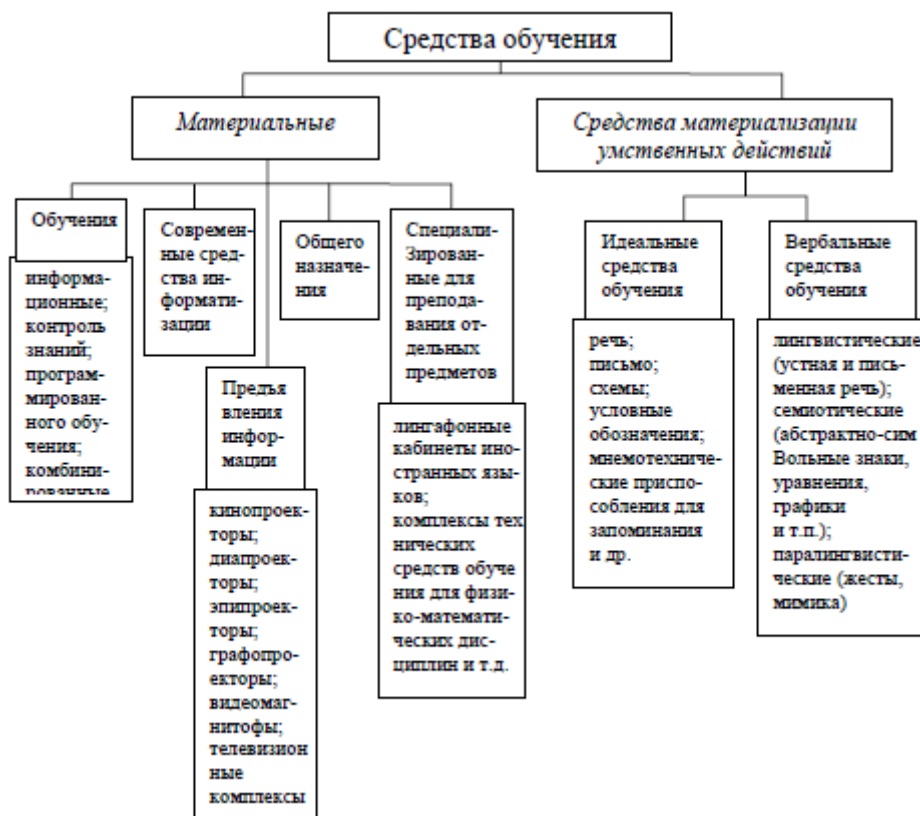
Средства обучения

Материальные

Средства материализации умственных действий

Обучения

информационные; контроль знаний; программированного обучения; комбини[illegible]

Современные средства информатизации

Общего назначения

Специализированные для преподавания отдельных предметов

Предьявления информации

кинопроекторы; диапроекторы; эпипроекторы; графопроекторы; видеомагнитофоны; телевизионные комплексы

лингафонные кабинеты иностранных языков; комплексы технических средств обучения для физико-математических дисциплин и т.д.

Идеальные средства обучения

речь; письмо; схемы; условные обозначения; мнемотехнические приспособления для запоминания и др.

Вербальные средства обучения

лингвистические (устная и письменная речь); семиотические (абстрактно-сим Вольные знаки, уравнения, графики и т.п.); паралингвистические (жесты, мимика)